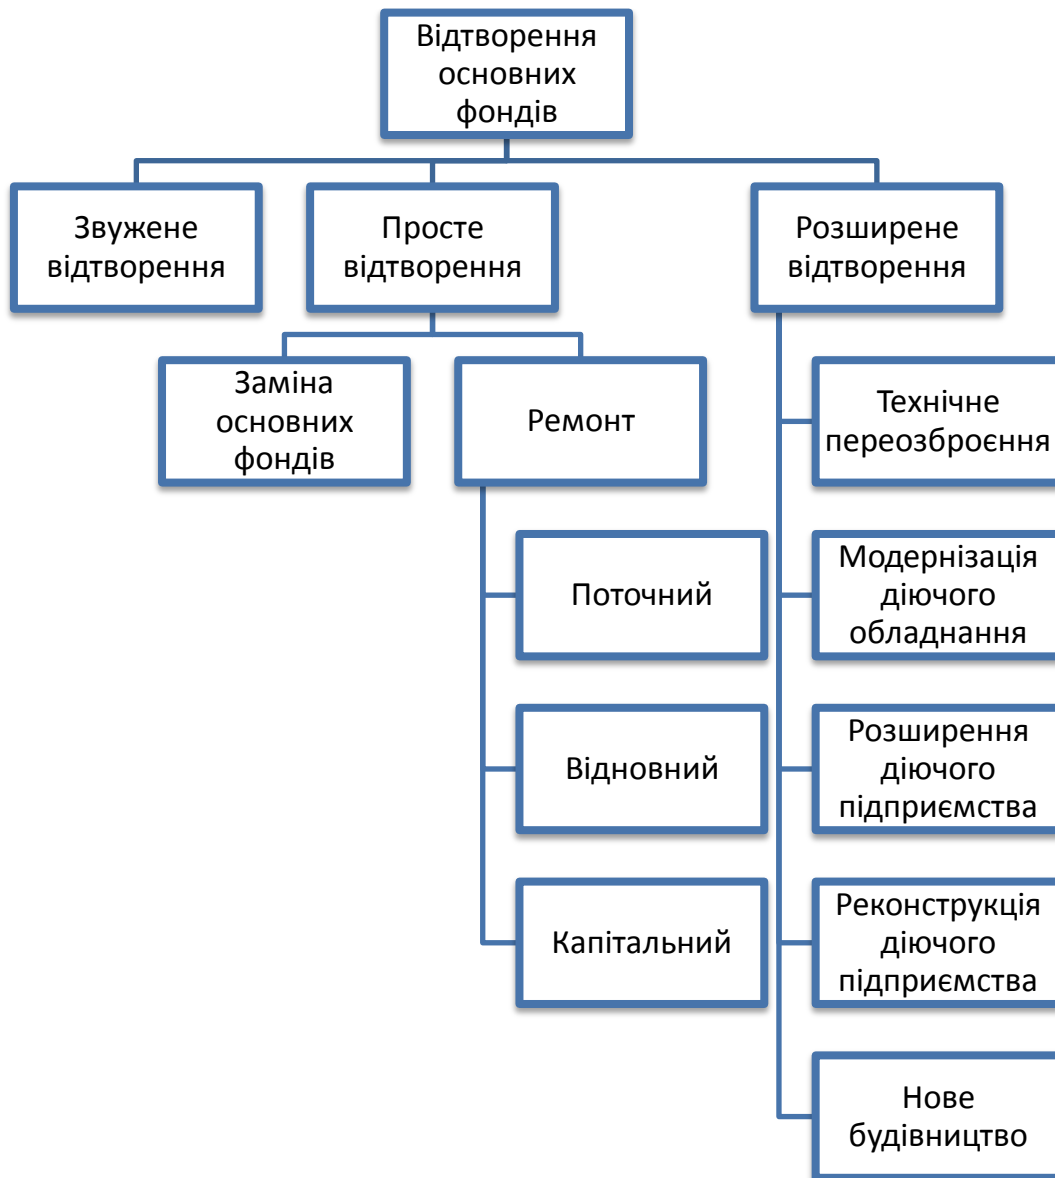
Відтворення основних фондів

Звужене відтворення

Просте відтворення

Розширене відтворення

Заміна основних фондів

Ремонт

Поточний

Відновний

Капітальний

Технічне переозброєння

Модернізація діючого обладнання

Розширення діючого підприємства

Реконструкція діючого підприємства

Нове будівництво